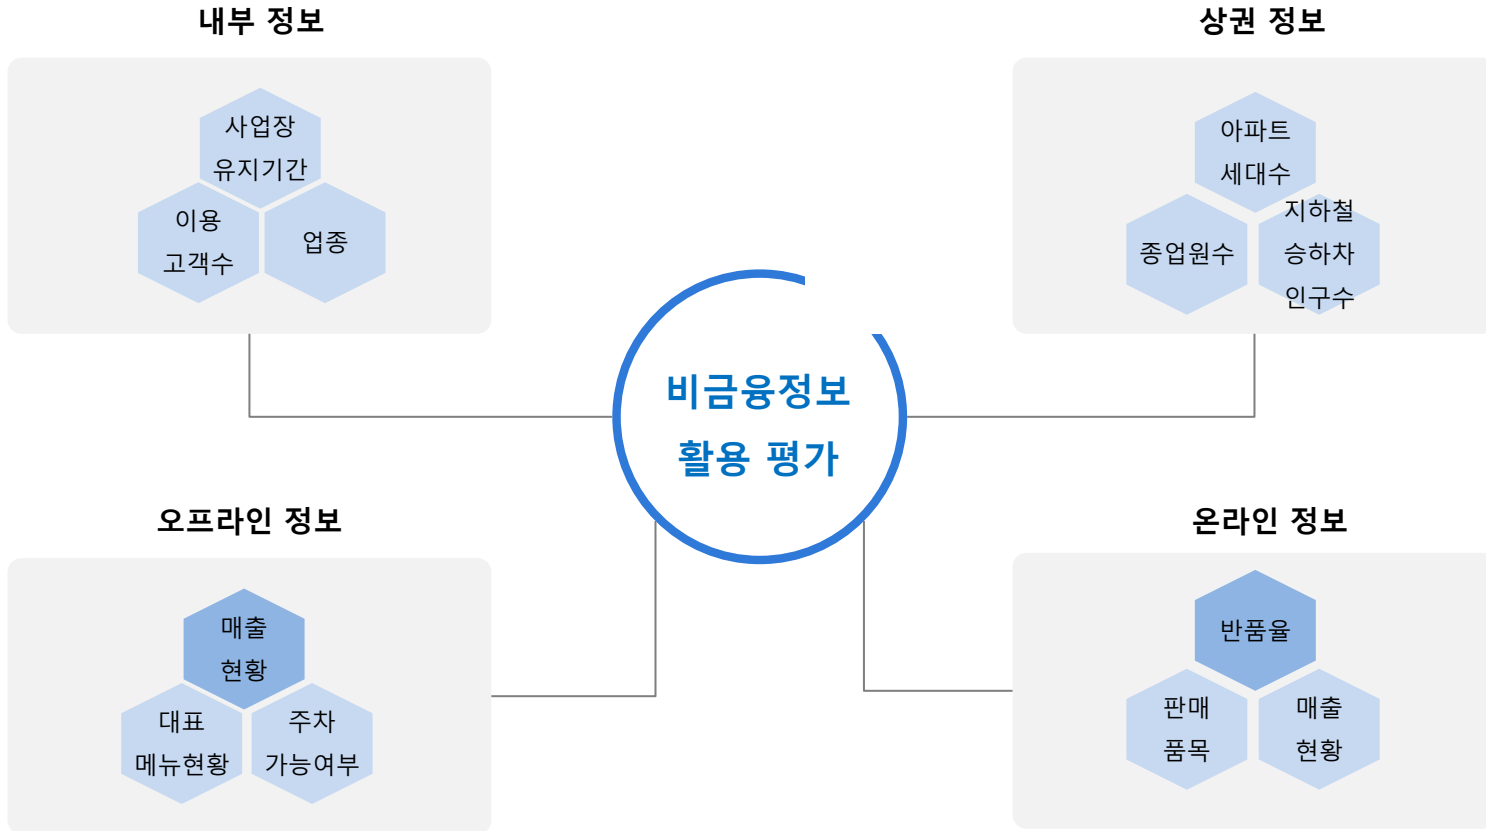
내부 정보

사업장 유지기간

이용 고객수

업종

상권 정보

아파트 세대수

종업원수

지하철 승하차 인구수

비금융정보 활용 평가

오프라인 정보

매출 현황

대표 메뉴현황

주차 가능여부

온라인 정보

반품율

판매 품목

매출 현황